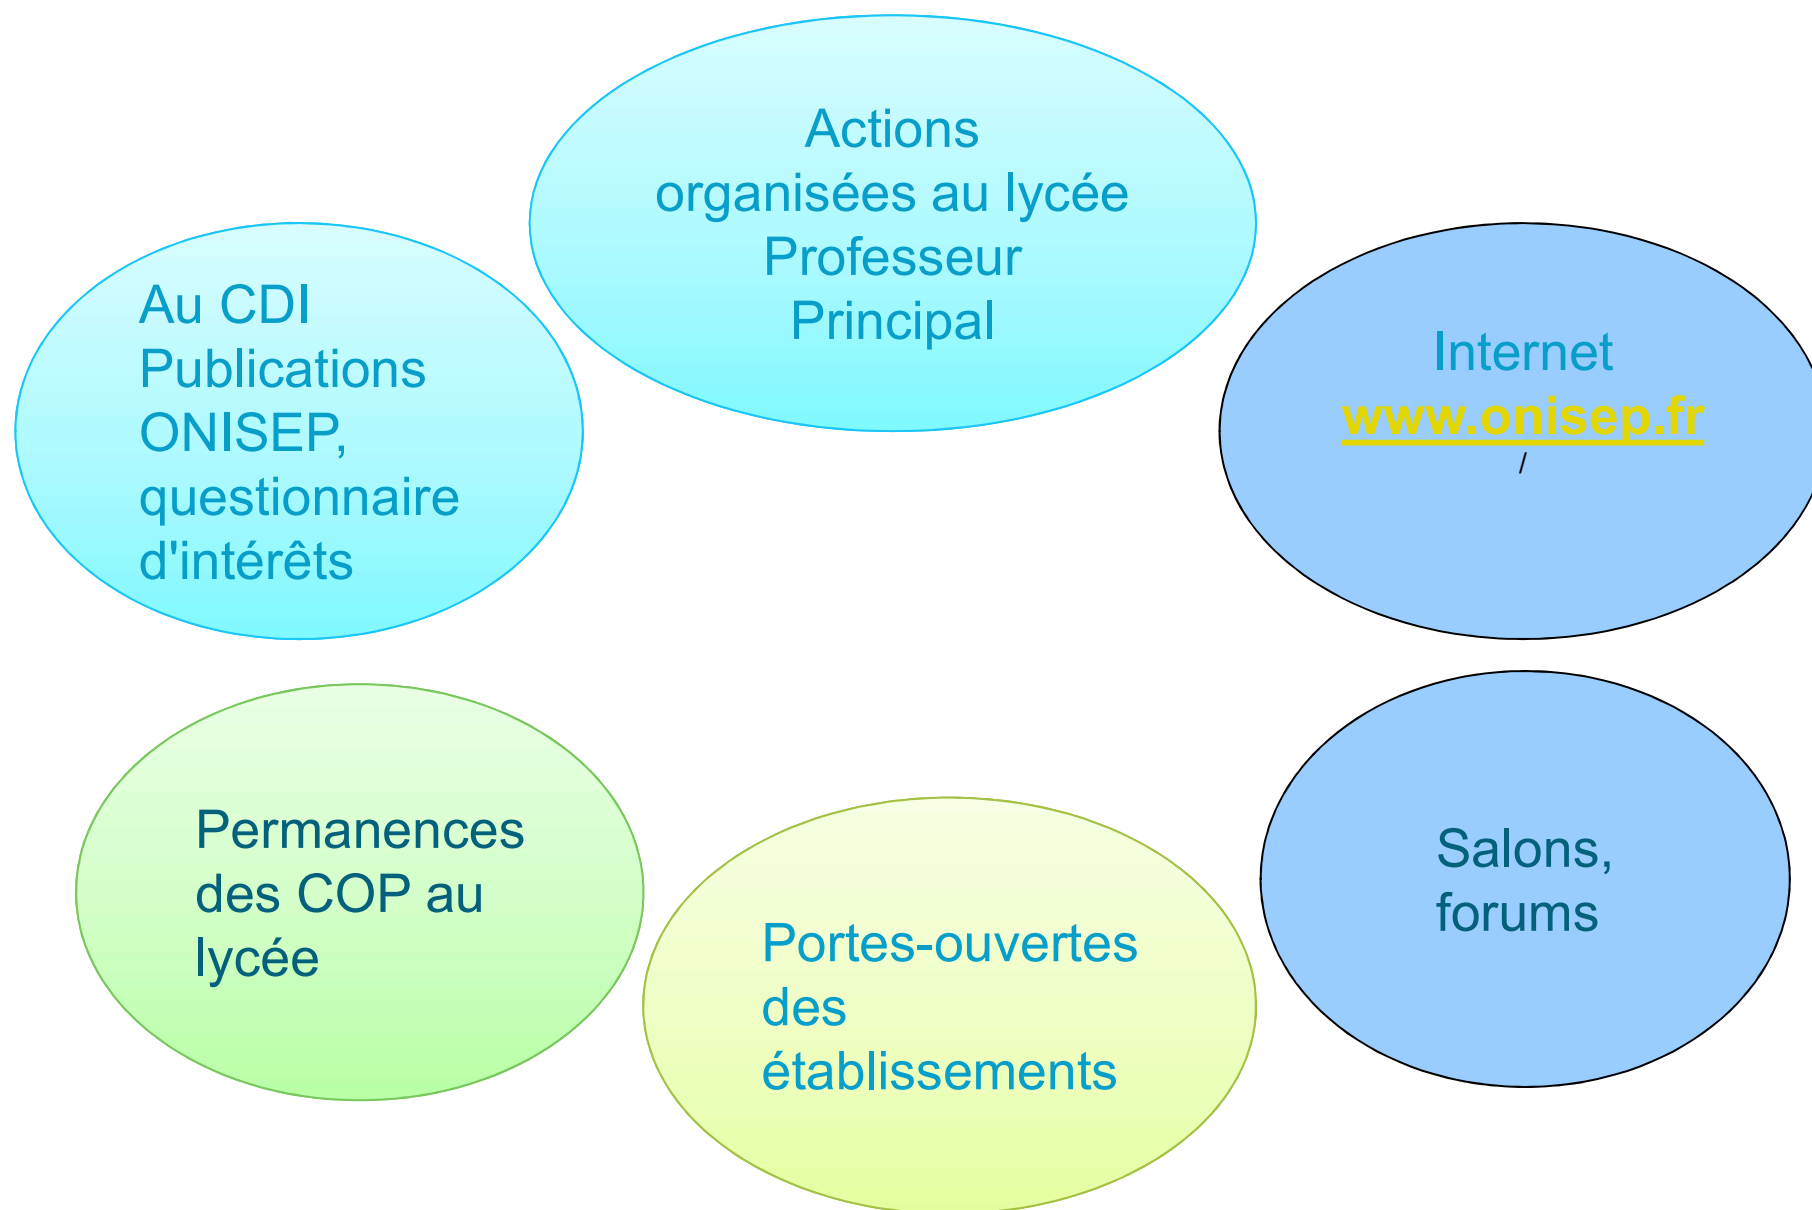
Actions organisées au lycée Professeur Principal

Au CDI Publications ONISEP, questionnaire d'intérêts

Internet www.onisep.fr /

Permanences des COP au lycée

Portes-ouvertes des établissements

Salons, forums